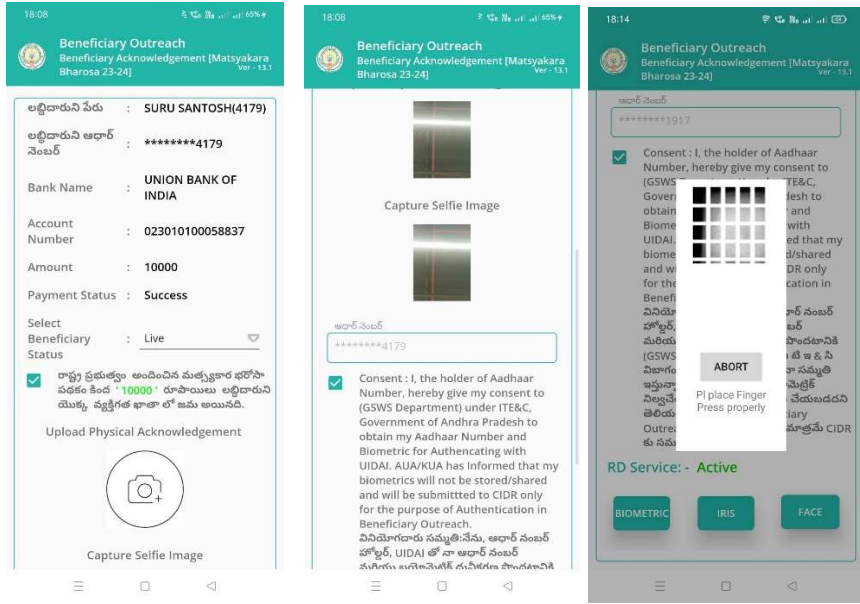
18:08

65%

Beneficiary Outreach
Beneficiary Acknowledgement [Matsyakara Bharosa 23-24]
Ver - 13.1

లబ్ధిదారుని పేరు : SURU SANTOSH(4179)

లబ్ధిదారుని ఆధార్ నెంబర్ : ********4179

Bank Name : UNION BANK OF INDIA

Account Number : 023010100058837

Amount : 10000

Payment Status : Success

Select Beneficiary Status : Live

రాష్ట్ర ప్రభుత్వం అందించిన మత్స్యకార భరోసా పథకం కింద '10000' రూపాయలు లబ్ధిదారుని యొక్క వ్యక్తిగత ఖాతా లో జమ అయినది.

Upload Physical Acknowledgement

Capture Selfie Image

18:08

65%

Beneficiary Outreach
Beneficiary Acknowledgement [Matsyakara Bharosa 23-24]
Ver - 13.1

Capture Selfie Image

ఆధార్ నెంబర్
********4179

Consent : I, the holder of Aadhaar Number, hereby give my consent to (GSWS Department) under ITE&C, Government of Andhra Pradesh to obtain my Aadhaar Number and Biometric for Authencating with UIDAI. AUA/KUA has Informed that my biometrics will not be stored/shared and will be submittted to CIDR only for the purpose of Authentication in Beneficiary Outreach.
వినియోగదారు సమ్మతి:నేను, ఆధార్ నంబర్ హోల్డర్, UIDAI తో నా ఆధార్ నంబర్ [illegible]

18:14

Beneficiary Outreach
Beneficiary Acknowledgement [Matsyakara Bharosa 23-24]
Ver - 13.1

ఆధార్ నెంబర్
********1917

Consent : I, the holder of Aadhaar Number, hereby give my consent to (GSWS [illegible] ITE&C, Gover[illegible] desh to obtain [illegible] and Biome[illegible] with UIDAI. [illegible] ed that my biome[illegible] d/shared and wi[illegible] CIDR only for the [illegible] cation in Benefi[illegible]
వినియో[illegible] ార్ నంబర్ హోల్డర్, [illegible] మరియు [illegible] పొందటానికి (GSWS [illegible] టి ఇ & సి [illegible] నా సమ్మతి ఇస్తున్నా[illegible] మెట్రిక్ నిల్వ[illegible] చేయబడదని తెలియ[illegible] ciary Outrea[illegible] మాత్రమే CIDR కు సమ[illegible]

ABORT

Pl place Finger Press properly

RD Service: - Active

BIOMETRIC
IRIS
FACE